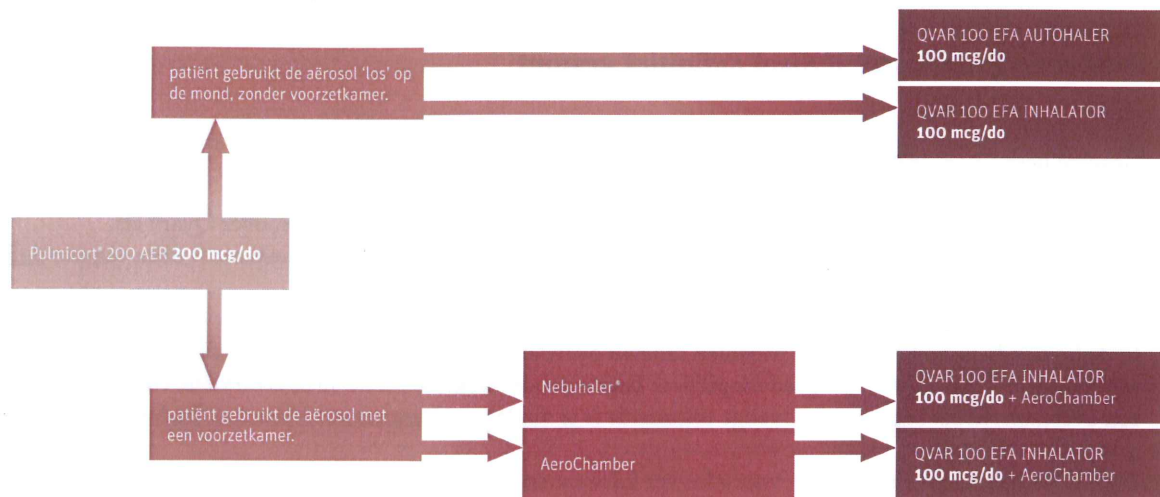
patiënt gebruikt de aërosol 'los' op de mond, zonder voorzetkamer.

QVAR 100 EFA AUTOHALER
**100 mcg/do**

QVAR 100 EFA INHALATOR
**100 mcg/do**

Pulmicort® 200 AER **200 mcg/do**

patiënt gebruikt de aërosol met een voorzetkamer.

Nebuhaler®

QVAR 100 EFA INHALATOR
**100 mcg/do** + AeroChamber

AeroChamber

QVAR 100 EFA INHALATOR
**100 mcg/do** + AeroChamber